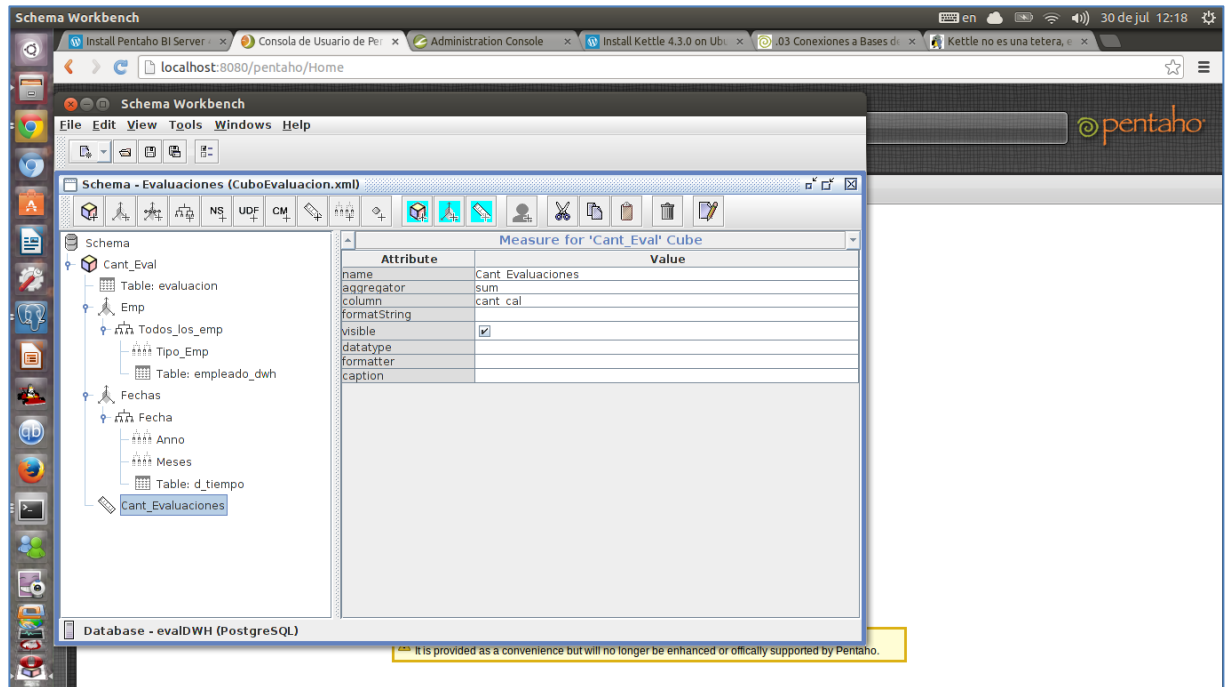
Schema Workbench

en 30 de jul 12:18

Install Pentaho BI Server ×
Consola de Usuario de Pe ×
Administration Console ×
Install Kettle 4.3.0 on Ubu ×
.03 Conexiones a Bases de ×
Kettle no es una tetera, e ×

localhost:8080/pentaho/Home

Schema Workbench

File Edit View Tools Windows Help

pentaho

Schema - Evaluaciones (CuboEvaluacion.xml)

NS UDF CM

Schema
Cant_Eval
Table: evaluacion
Emp
Todos_los_emp
Tipo_Emp
Table: empleado_dwh
Fechas
Fecha
Anno
Meses
Table: d_tiempo
Cant_Evaluaciones

Measure for 'Cant_Eval' Cube

| Attribute | Value |
|---|---|
| name | Cant_Evaluaciones |
| aggregator | sum |
| column | cant_cal |
| formatString | |
| visible | ✔ |
| datatype | |
| formatter | |
| caption | |

Database - evalDWH (PostgreSQL)

It is provided as a convenience but will no longer be enhanced or offically supported by Pentaho.